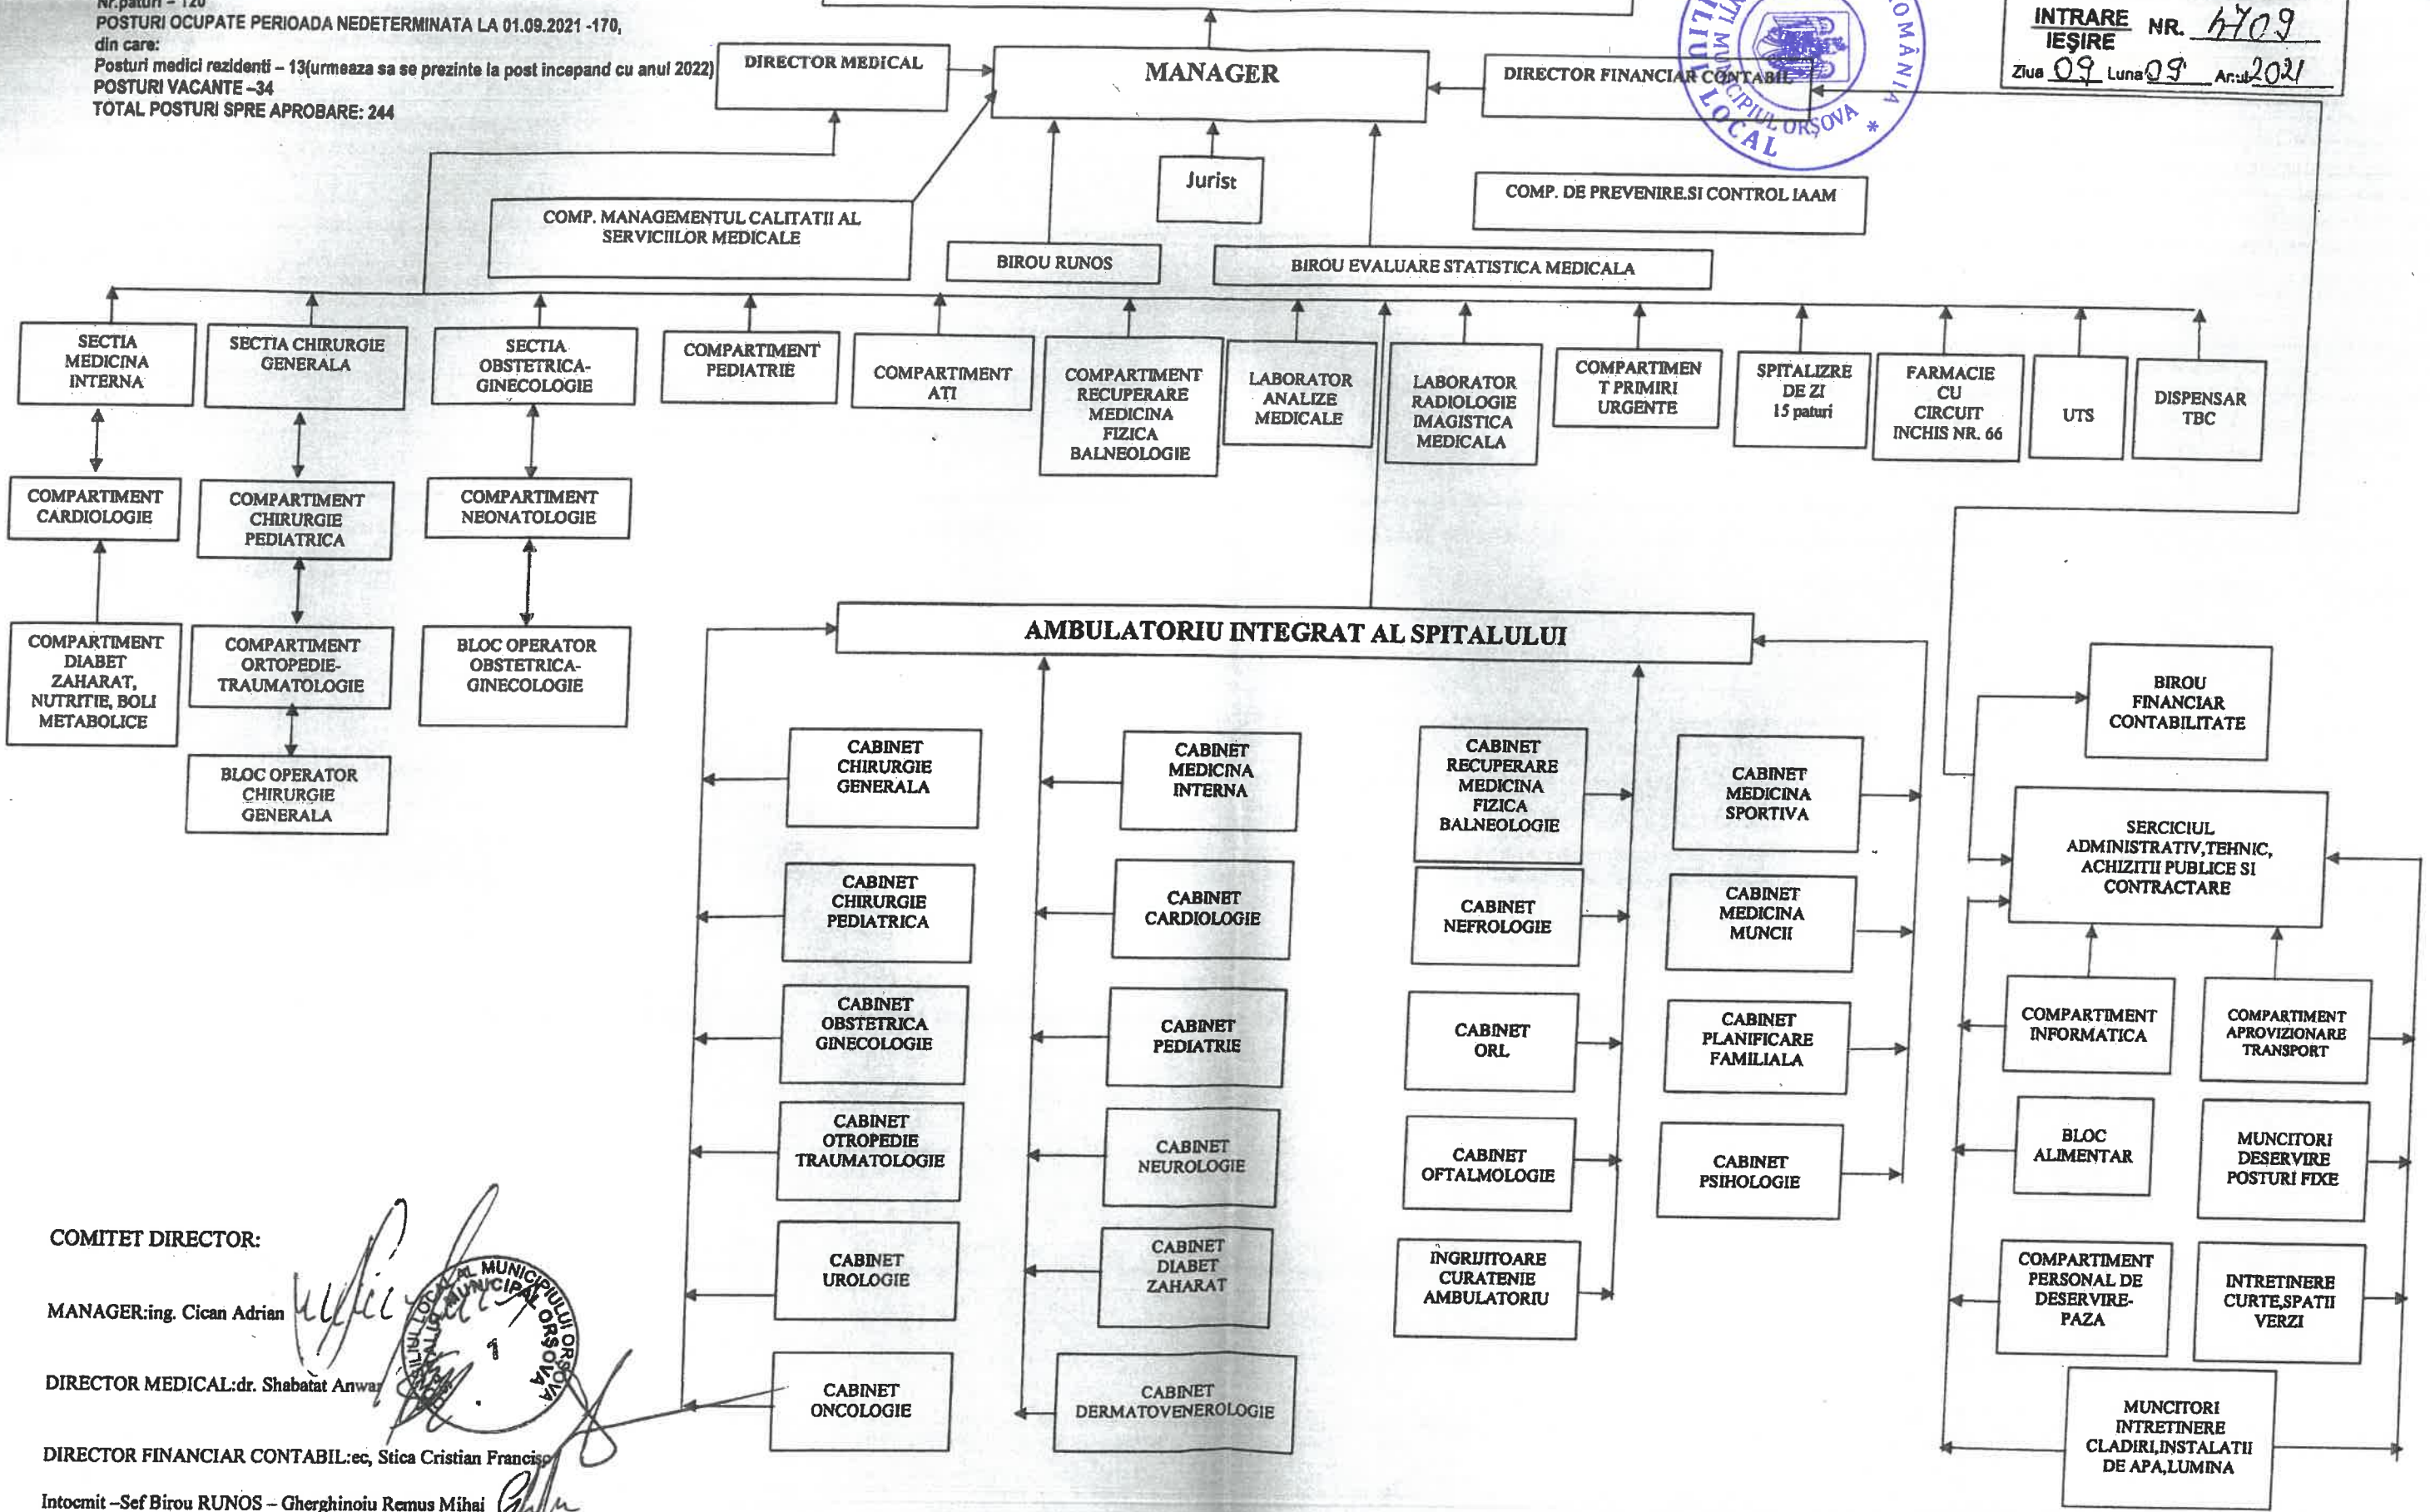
Nr.paturi – 120
POSTURI OCUPATE PERIOADA NEDETERMINATA LA 01.09.2021 -170,
din care:
Posturi medici rezidenti – 13(urmeaza sa se prezinte la post incepand cu anul 2022)
POSTURI VACANTE -34
TOTAL POSTURI SPRE APROBARE: 244

INTRARE IEŞIRE NR. 4709
Ziua 09 Luna 09 Anul 2021

ROMÂNIA CONSILIUL LOCAL AL MUNICIPIULUI ORŞOVA

DIRECTOR MEDICAL
MANAGER
DIRECTOR FINANCIAR CONTABIL
Jurist
COMP. DE PREVENIRE.SI CONTROL IAAM
COMP. MANAGEMENTUL CALITATII AL SERVICIILOR MEDICALE
BIROU RUNOS
BIROU EVALUARE STATISTICA MEDICALA

SECTIA MEDICINA INTERNA
SECTIA CHIRURGIE GENERALA
SECTIA OBSTETRICA-GINECOLOGIE
COMPARTIMENT PEDIATRIE
COMPARTIMENT ATI
COMPARTIMENT RECUPERARE MEDICINA FIZICA BALNEOLOGIE
LABORATOR ANALIZE MEDICALE
LABORATOR RADIOLOGIE IMAGISTICA MEDICALA
COMPARTIMENT PRIMIRI URGENTE
SPITALIZRE DE ZI 15 paturi
FARMACIE CU CIRCUIT INCHIS NR. 66
UTS
DISPENSAR TBC

COMPARTIMENT CARDIOLOGIE
COMPARTIMENT CHIRURGIE PEDIATRICA
COMPARTIMENT NEONATOLOGIE
COMPARTIMENT DIABET ZAHARAT, NUTRITIE, BOLI METABOLICE
COMPARTIMENT ORTOPEDIE-TRAUMATOLOGIE
BLOC OPERATOR OBSTETRICA-GINECOLOGIE
BLOC OPERATOR CHIRURGIE GENERALA

AMBULATORIU INTEGRAT AL SPITALULUI

CABINET CHIRURGIE GENERALA
CABINET CHIRURGIE PEDIATRICA
CABINET OBSTETRICA GINECOLOGIE
CABINET OTROPEDIE TRAUMATOLOGIE
CABINET UROLOGIE
CABINET ONCOLOGIE
CABINET MEDICINA INTERNA
CABINET CARDIOLOGIE
CABINET PEDIATRIE
CABINET NEUROLOGIE
CABINET DIABET ZAHARAT
CABINET DERMATOVENEROLOGIE
CABINET RECUPERARE MEDICINA FIZICA BALNEOLOGIE
CABINET NEFROLOGIE
CABINET ORL
CABINET OFTALMOLOGIE
INGRIJITOARE CURATENIE AMBULATORIU
CABINET MEDICINA SPORTIVA
CABINET MEDICINA MUNCII
CABINET PLANIFICARE FAMILIALA
CABINET PSIHOLOGIE

BIROU FINANCIAR CONTABILITATE
SERCICIUL ADMINISTRATIV,TEHNIC, ACHIZITII PUBLICE SI CONTRACTARE
COMPARTIMENT INFORMATICA
COMPARTIMENT APROVIZIONARE TRANSPORT
BLOC ALIMENTAR
MUNCITORI DESERVIRE POSTURI FIXE
COMPARTIMENT PERSONAL DE DESERVIRE-PAZA
INTRETINERE CURTE,SPATII VERZI
MUNCITORI INTRETINERE CLADIRI,INSTALATII DE APA,LUMINA

COMITET DIRECTOR:
MANAGER:ing. Cican Adrian
DIRECTOR MEDICAL:dr. Shabatat Anwar
DIRECTOR FINANCIAR CONTABIL:ec, Stica Cristian Francisc
Intocmit –Sef Birou RUNOS – Gherghinoiu Remus Mihai

CONSILIUL LOCAL AL MUNICIPIULUI ORŞOVA